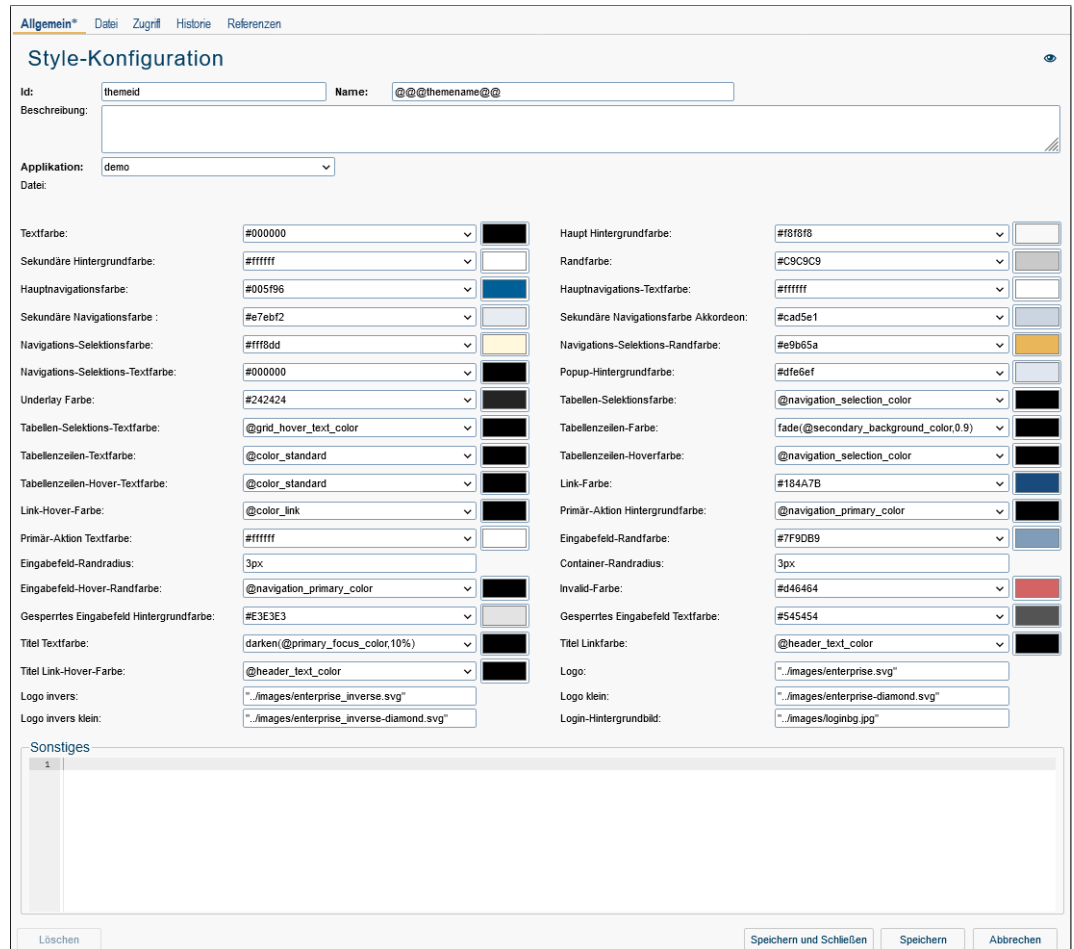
Allgemein* Datei Zugriff Historie Referenzen

Style-Konfiguration

Id: themeid Name: @@@themename@@
Beschreibung:
Applikation: demo
Datei:

Textfarbe: #000000
Haupt Hintergrundfarbe: #f8f8f8
Sekundäre Hintergrundfarbe: #ffffff
Randfarbe: #C9C9C9
Hauptnavigationsfarbe: #005f96
Hauptnavigations-Textfarbe: #ffffff
Sekundäre Navigationsfarbe : #e7ebf2
Sekundäre Navigationsfarbe Akkordeon: #cad5e1
Navigations-Selektionsfarbe: #fff8dd
Navigations-Selektions-Randfarbe: #e9b65a
Navigations-Selektions-Textfarbe: #000000
Popup-Hintergrundfarbe: #dfe6ef
Underlay Farbe: #242424
Tabellen-Selektionsfarbe: @navigation_selection_color
Tabellen-Selektions-Textfarbe: @grid_hover_text_color
Tabellenzeilen-Farbe: fade(@secondary_background_color,0.9)
Tabellenzeilen-Textfarbe: @color_standard
Tabellenzeilen-Hoverfarbe: @navigation_selection_color
Tabellenzeilen-Hover-Textfarbe: @color_standard
Link-Farbe: #184A7B
Link-Hover-Farbe: @color_link
Primär-Aktion Hintergrundfarbe: @navigation_primary_color
Primär-Aktion Textfarbe: #ffffff
Eingabefeld-Randfarbe: #7F9DB9
Eingabefeld-Randradius: 3px
Container-Randradius: 3px
Eingabefeld-Hover-Randfarbe: @navigation_primary_color
Invalid-Farbe: #d46464
Gesperrtes Eingabefeld Hintergrundfarbe: #E3E3E3
Gesperrtes Eingabefeld Textfarbe: #545454
Titel Textfarbe: darken(@primary_focus_color,10%)
Titel Linkfarbe: @header_text_color
Titel Link-Hover-Farbe: @header_text_color
Logo: "../images/enterprise.svg"
Logo invers: "../images/enterprise_inverse.svg"
Logo klein: "../images/enterprise-diamond.svg"
Logo invers klein: "../images/enterprise_inverse-diamond.svg"
Login-Hintergrundbild: "../images/loginbg.jpg"

Sonstiges
1

Löschen Speichern und Schließen Speichern Abbrechen